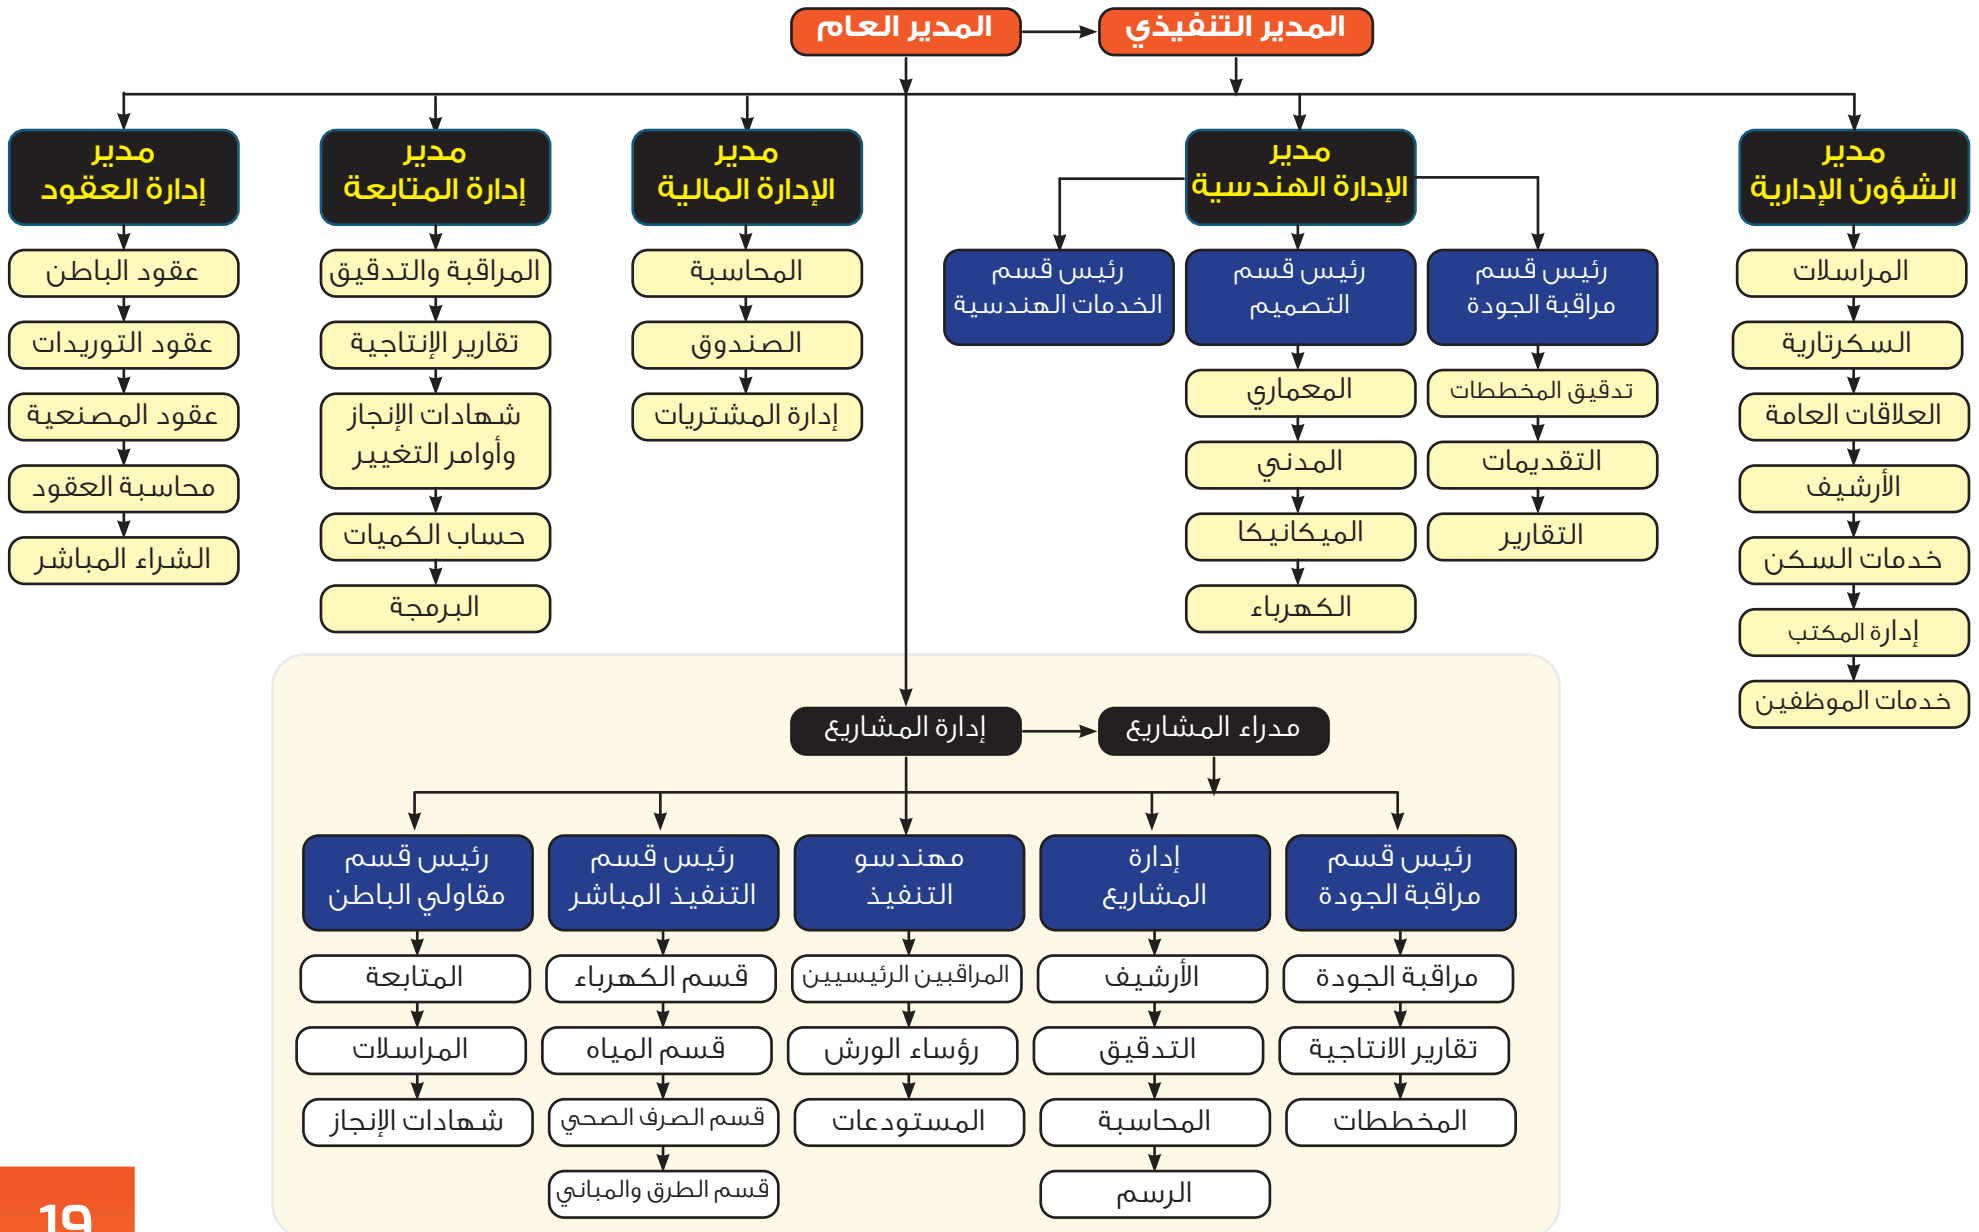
المدير العام
المدير التنفيذي

مدير
الشؤون الإدارية
المراسلات
السكرتارية
العلاقات العامة
الأرشيف
خدمات السكن
إدارة المكتب
خدمات الموظفين

مدير
الإدارة الهندسية
رئيس قسم
مراقبة الجودة
تدقيق المخططات
التقديمات
التقارير
رئيس قسم
التصميم
المعماري
المدني
الميكانيكا
الكهرباء
رئيس قسم
الخدمات الهندسية

مدير
الإدارة المالية
المحاسبة
الصندوق
إدارة المشتريات

مدير
إدارة المتابعة
المراقبة والتدقيق
تقارير الإنتاجية
شهادات الإنجاز
وأوامر التغيير
حساب الكميات
البرمجة

مدير
إدارة العقود
عقود الباطن
عقود التوريدات
عقود المصنعية
محاسبة العقود
الشراء المباشر

إدارة المشاريع
مدراء المشاريع

رئيس قسم
مراقبة الجودة
مراقبة الجودة
تقارير الانتاجية
المخططات

إدارة
المشاريع
الأرشيف
التدقيق
المحاسبة
الرسم

مهندسو
التنفيذ
المراقبين الرئيسيين
رؤساء الورش
المستودعات

رئيس قسم
التنفيذ المباشر
قسم الكهرباء
قسم المياه
قسم الصرف الصحي
قسم الطرق والمباني

رئيس قسم
مقاولي الباطن
المتابعة
المراسلات
شهادات الإنجاز

19